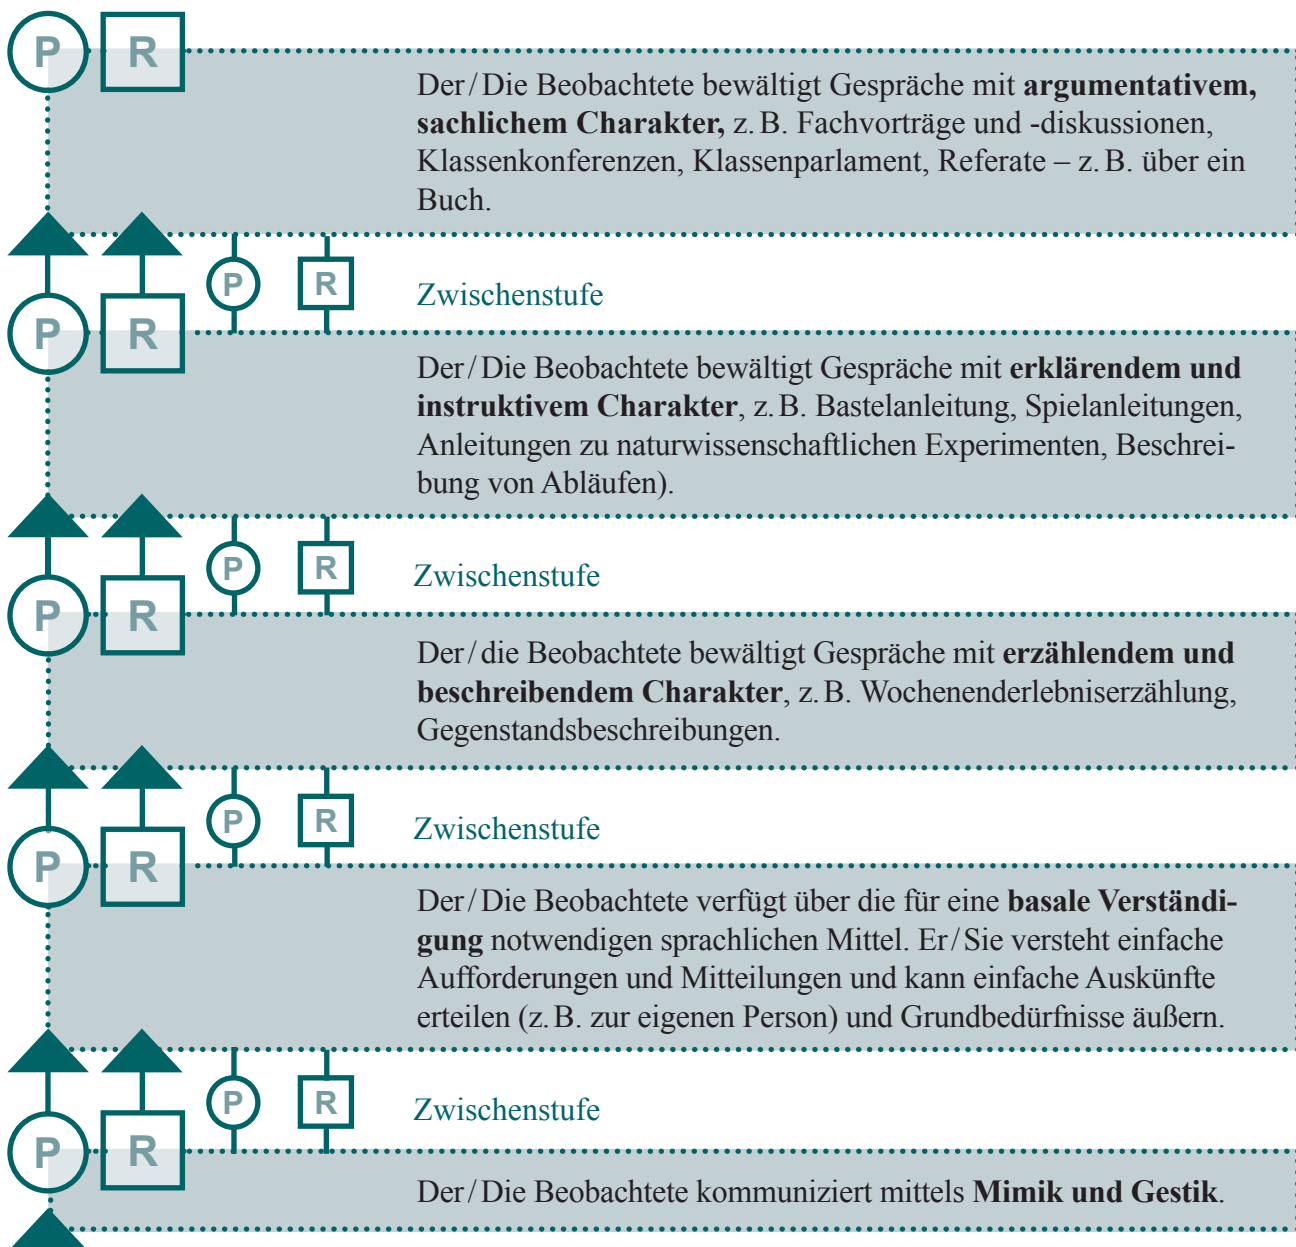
P R

Der / Die Beobachtete bewältigt Gespräche mit **argumentativem, sachlichem Charakter,** z. B. Fachvorträge und -diskussionen, Klassenkonferenzen, Klassenparlament, Referate – z. B. über ein Buch.

P R

Zwischenstufe

P R

Der / Die Beobachtete bewältigt Gespräche mit **erklärendem und instruktivem Charakter**, z. B. Bastelanleitung, Spielanleitungen, Anleitungen zu naturwissenschaftlichen Experimenten, Beschreibung von Abläufen).

P R

Zwischenstufe

P R

Der / die Beobachtete bewältigt Gespräche mit **erzählendem und beschreibendem Charakter**, z. B. Wochenenderlebniserzählung, Gegenstandsbeschreibungen.

P R

Zwischenstufe

P R

Der / Die Beobachtete verfügt über die für eine **basale Verständigung** notwendigen sprachlichen Mittel. Er / Sie versteht einfache Aufforderungen und Mitteilungen und kann einfache Auskünfte erteilen (z. B. zur eigenen Person) und Grundbedürfnisse äußern.

P R

Zwischenstufe

P R

Der / Die Beobachtete kommuniziert mittels **Mimik und Gestik**.